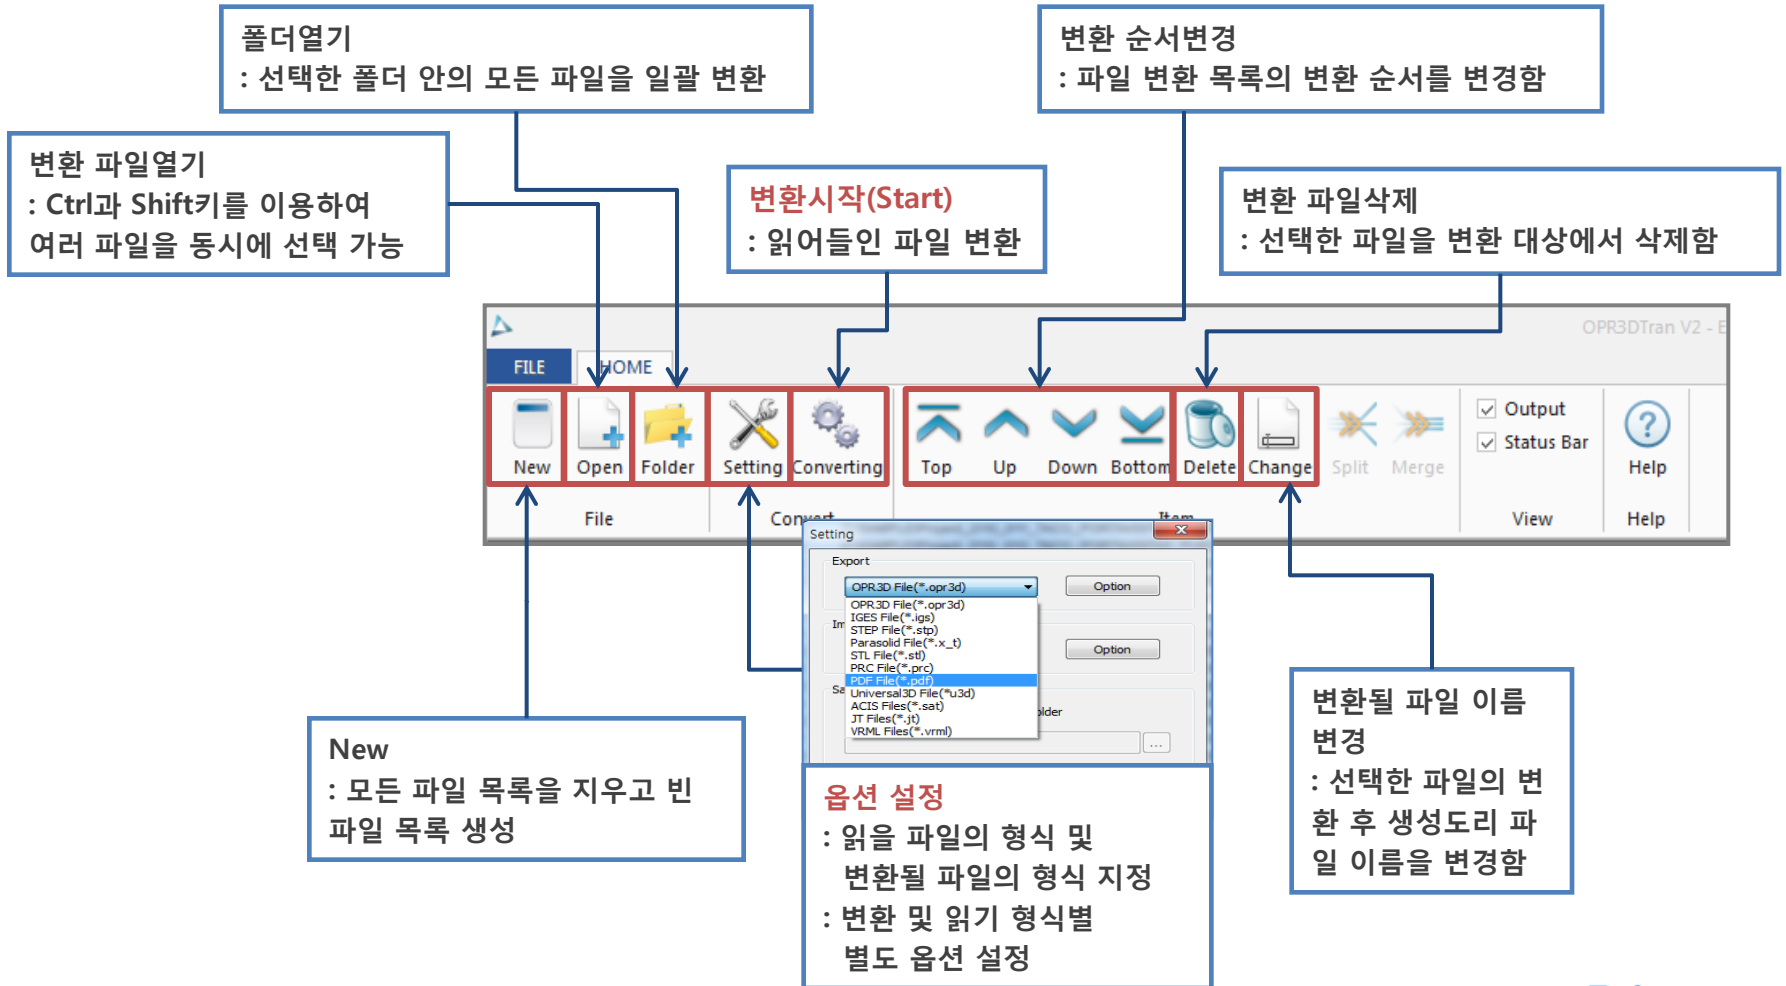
폴더열기
: 선택한 폴더 안의 모든 파일을 일괄 변환

변환 순서변경
: 파일 변환 목록의 변환 순서를 변경함

변환 파일열기
: Ctrl과 Shift키를 이용하여 여러 파일을 동시에 선택 가능

변환시작(Start)
: 읽어들인 파일 변환

변환 파일삭제
: 선택한 파일을 변환 대상에서 삭제함

OPR3DTran V2 - E

FILE HOME

New Open Folder Setting Converting Top Up Down Bottom Delete Change Split Merge Output Status Bar Help

File Convert Item View Help

Setting
Export
OPR3D File(*.opr3d)
Option
OPR3D File(*.opr3d)
IGES File(*.igs)
STEP File(*.stp)
Parasolid File(*.x_t)
STL File(*.stl)
PRC File(*.prc)
PDF File(*.pdf)
Universal3D File(*u3d)
ACIS Files(*.sat)
JT Files(*.jt)
VRML Files(*.vrml)
Im
Option
Sa
older
...

New
: 모든 파일 목록을 지우고 빈 파일 목록 생성

옵션 설정
: 읽을 파일의 형식 및 변환될 파일의 형식 지정
: 변환 및 읽기 형식별 별도 옵션 설정

변환될 파일 이름 변경
: 선택한 파일의 변환 후 생성도리 파일 이름을 변경함